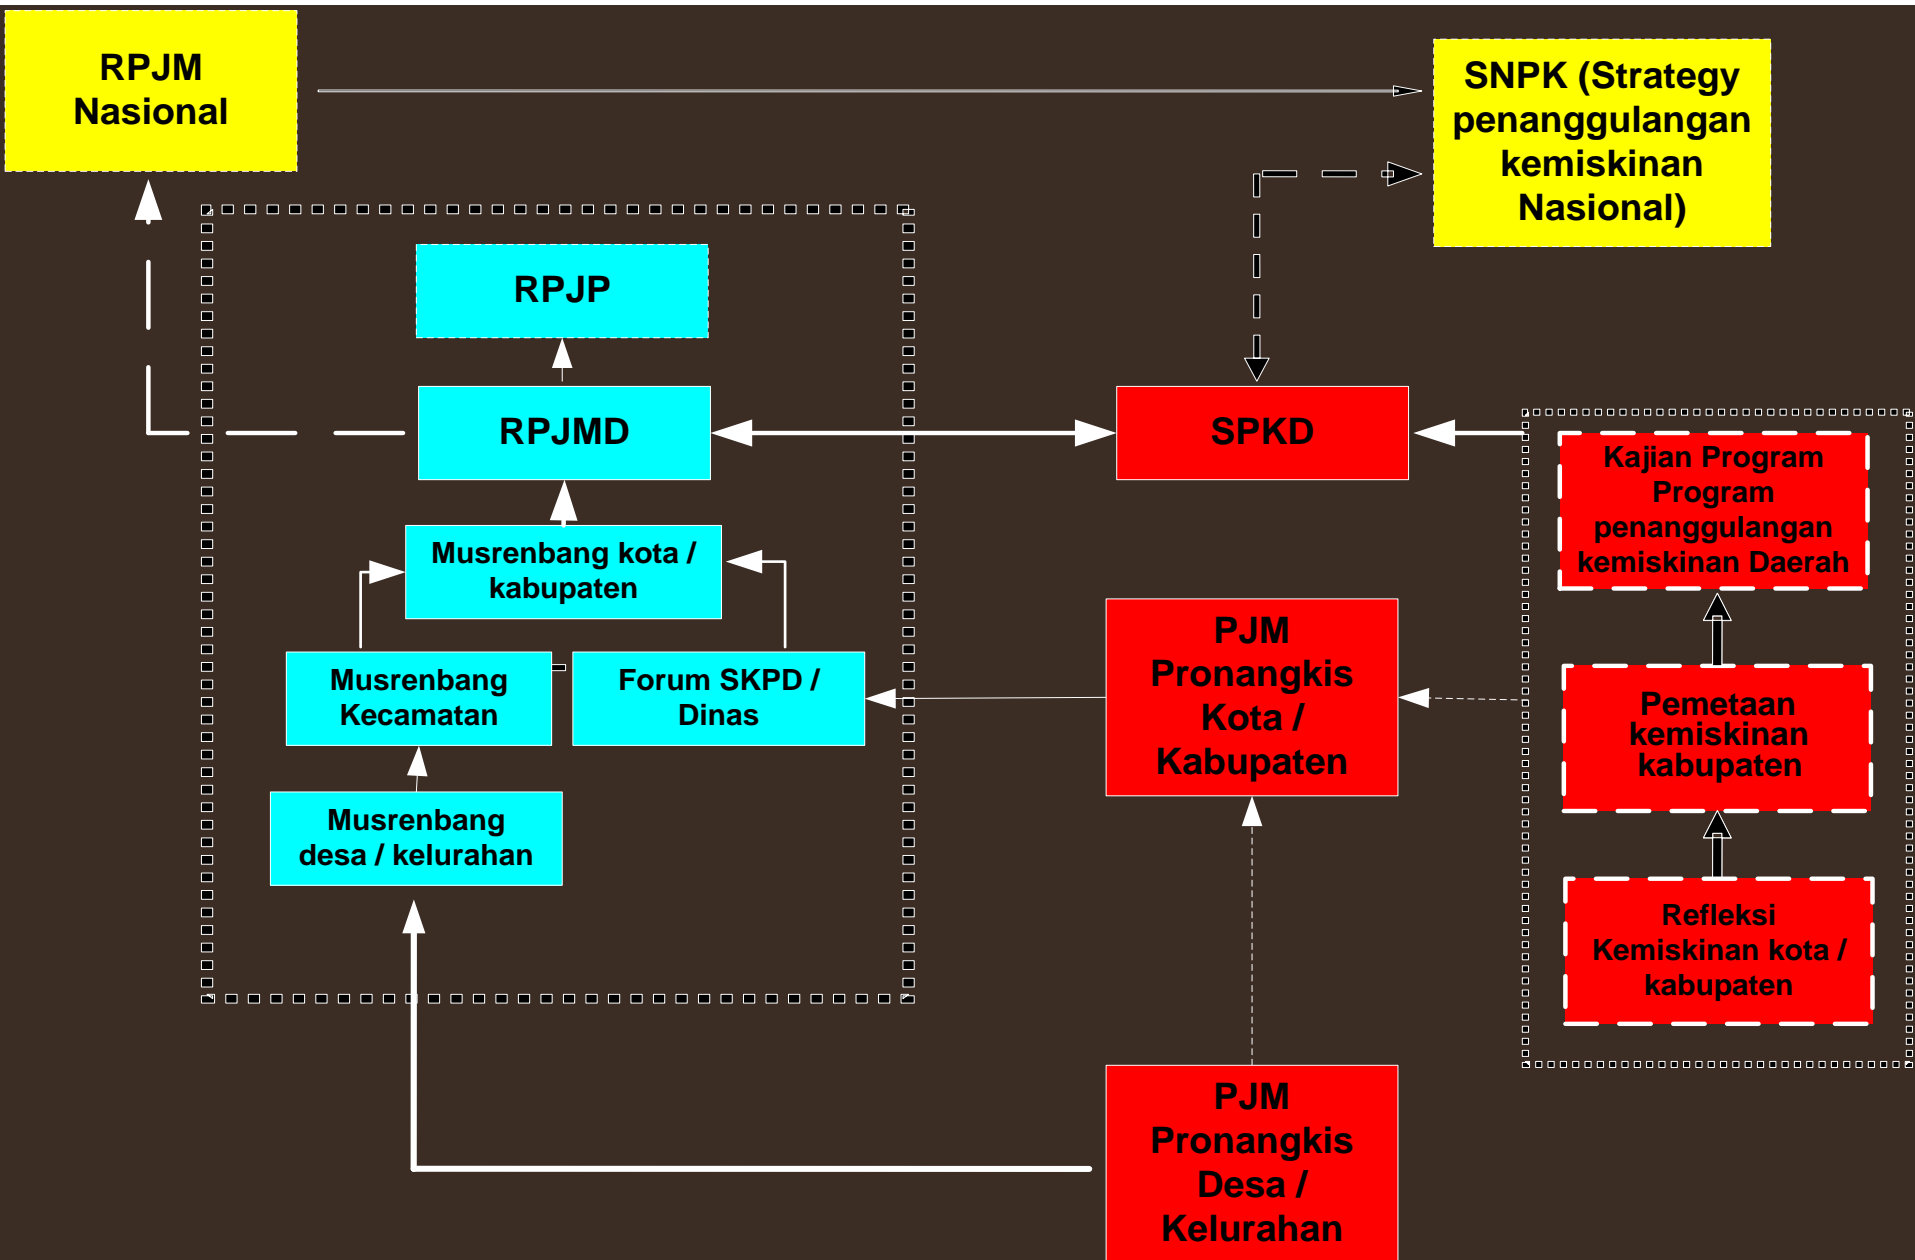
RPJM Nasional

SNPK (Strategy penanggulangan kemiskinan Nasional)

RPJP

RPJMD

SPKD

Kajian Program Program penanggulangan kemiskinan Daerah

Musrenbang kota / kabupaten

Musrenbang Kecamatan

Forum SKPD / Dinas

PJM Pronangkis Kota / Kabupaten

Pemetaan kemiskinan kabupaten

Musrenbang desa / kelurahan

Refleksi Kemiskinan kota / kabupaten

PJM Pronangkis Desa / Kelurahan